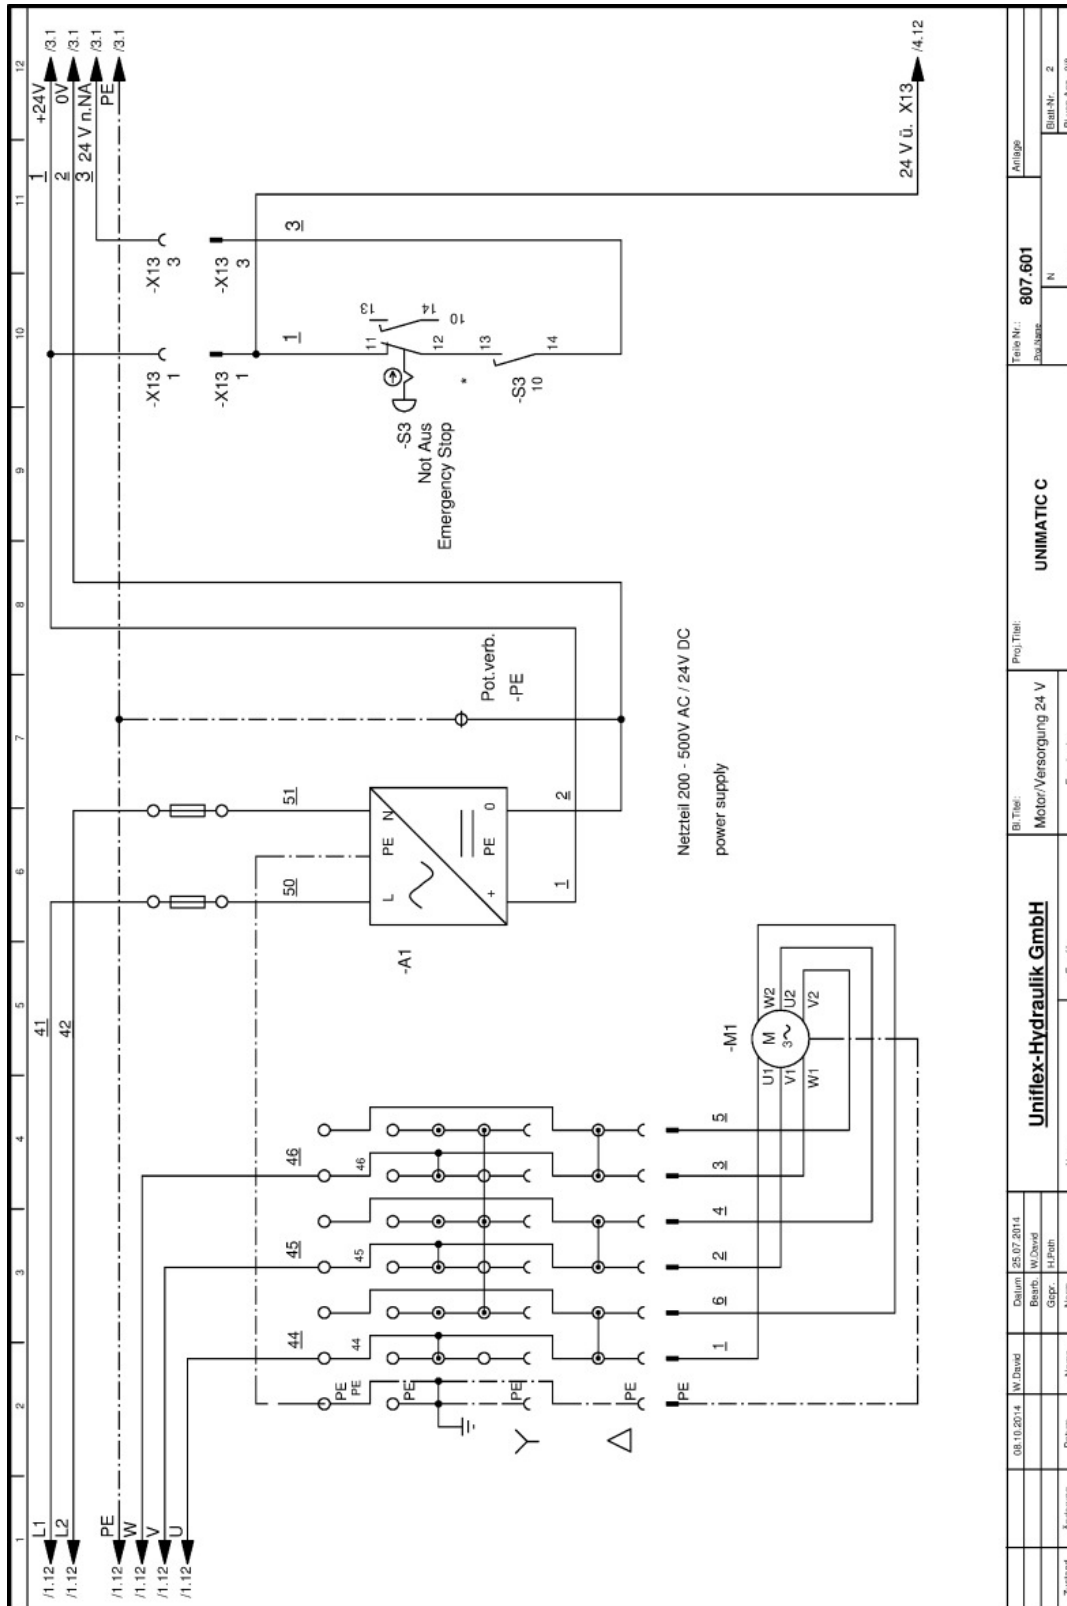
1
2
3
4
5
6
7
8
9
10
11
12

/1.12 L1
/1.12 L2
/1.12 PE
/1.12 W
/1.12 V
/1.12 U

1 +24V /3.1
2 0V /3.1
3 24 V n.NA /3.1
PE /3.1

41
42

-X13 1
-X13 3
-X13 1
-X13 3

1
3

13
14
10
11
12
13
14

-S3
Not Aus
Emergency Stop

*

-S3
10

24 V ü. X13 /4.12

51
50

L
N
PE
PE
+
0

1
2

-A1

Pot.verb.
-PE

Netzteil 200 - 500V AC / 24V DC
power supply

46
45
44
46
45
44

PE
PE
PE
PE
PE
PE

5
3
4
2
6
1

-M1
M
3~
U1
V1
W1
W2
U2
V2

08.10.2014 | W.David
Datum 25.07.2014
Bearb. W.David
Gepr. H.Poth

Uniflex-Hydraulik GmbH

Bl.Titel:
Motor/Versorgung 24 V

Proj.Titel:
UNIMATIC C

Teile Nr.:
807.601

Anlage

Blatt-Nr. 2